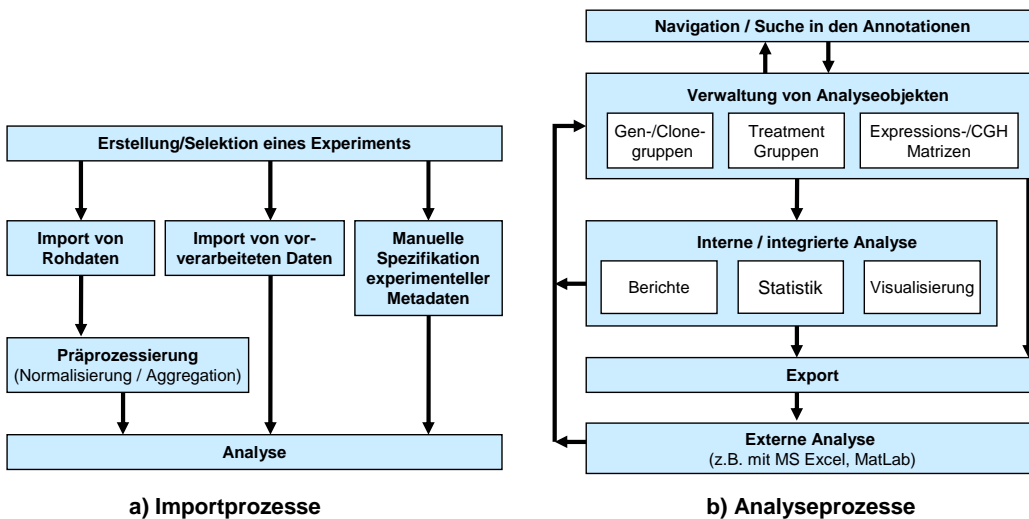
Erstellung/Selektion eines Experiments

Import von Rohdaten

Import von vorverarbeiteten Daten

Manuelle Spezifikation experimenteller Metadaten

Präprozessierung
(Normalisierung / Aggregation)

Analyse

a) Importprozesse

Navigation / Suche in den Annotationen

Verwaltung von Analyseobjekten

Gen-/Clonegruppen

Treatment Gruppen

Expressions-/CGH Matrizen

Interne / integrierte Analyse

Berichte

Statistik

Visualisierung

Export

Externe Analyse
(z.B. mit MS Excel, MatLab)

b) Analyseprozesse